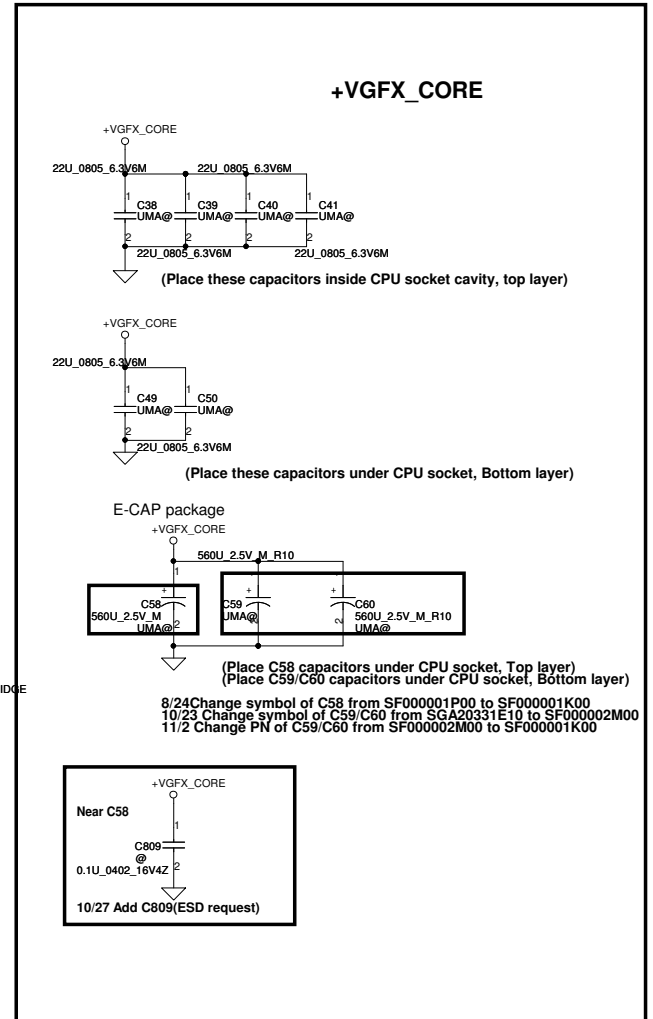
+VGFX_CORE

+VGFX_CORE

22U_0805_6.3V6M

22U_0805_6.3V6M

1 1 1 1

C38 UMA@

C39 UMA@

C40 UMA@

C41 UMA@

2 2 2 2

22U_0805_6.3V6M

22U_0805_6.3V6M

(Place these capacitors inside CPU socket cavity, top layer)

+VGFX_CORE

22U_0805_6.3V6M

1 1

C49 UMA@

C50 UMA@

2 2

22U_0805_6.3V6M

(Place these capacitors under CPU socket, Bottom layer)

E-CAP package

+VGFX_CORE

560U_2.5V_M_R10

1

+ C58 560U_2.5V_M UMA@ 2

+ C59 UMA@

+ C60 560U_2.5V_M_R10 UMA@

2

(Place C58 capacitors under CPU socket, Top layer)
(Place C59/C60 capacitors under CPU socket, Bottom layer)

IDGE

8/24Change symbol of C58 from SF000001P00 to SF000001K00
10/23 Change symbol of C59/C60 from SGA20331E10 to SF000002M00
11/2 Change PN of C59/C60 from SF000002M00 to SF000001K00

+VGFX_CORE

Near C58

1

C809 @ 0.1U_0402_16V4Z

2

10/27 Add C809(ESD request)